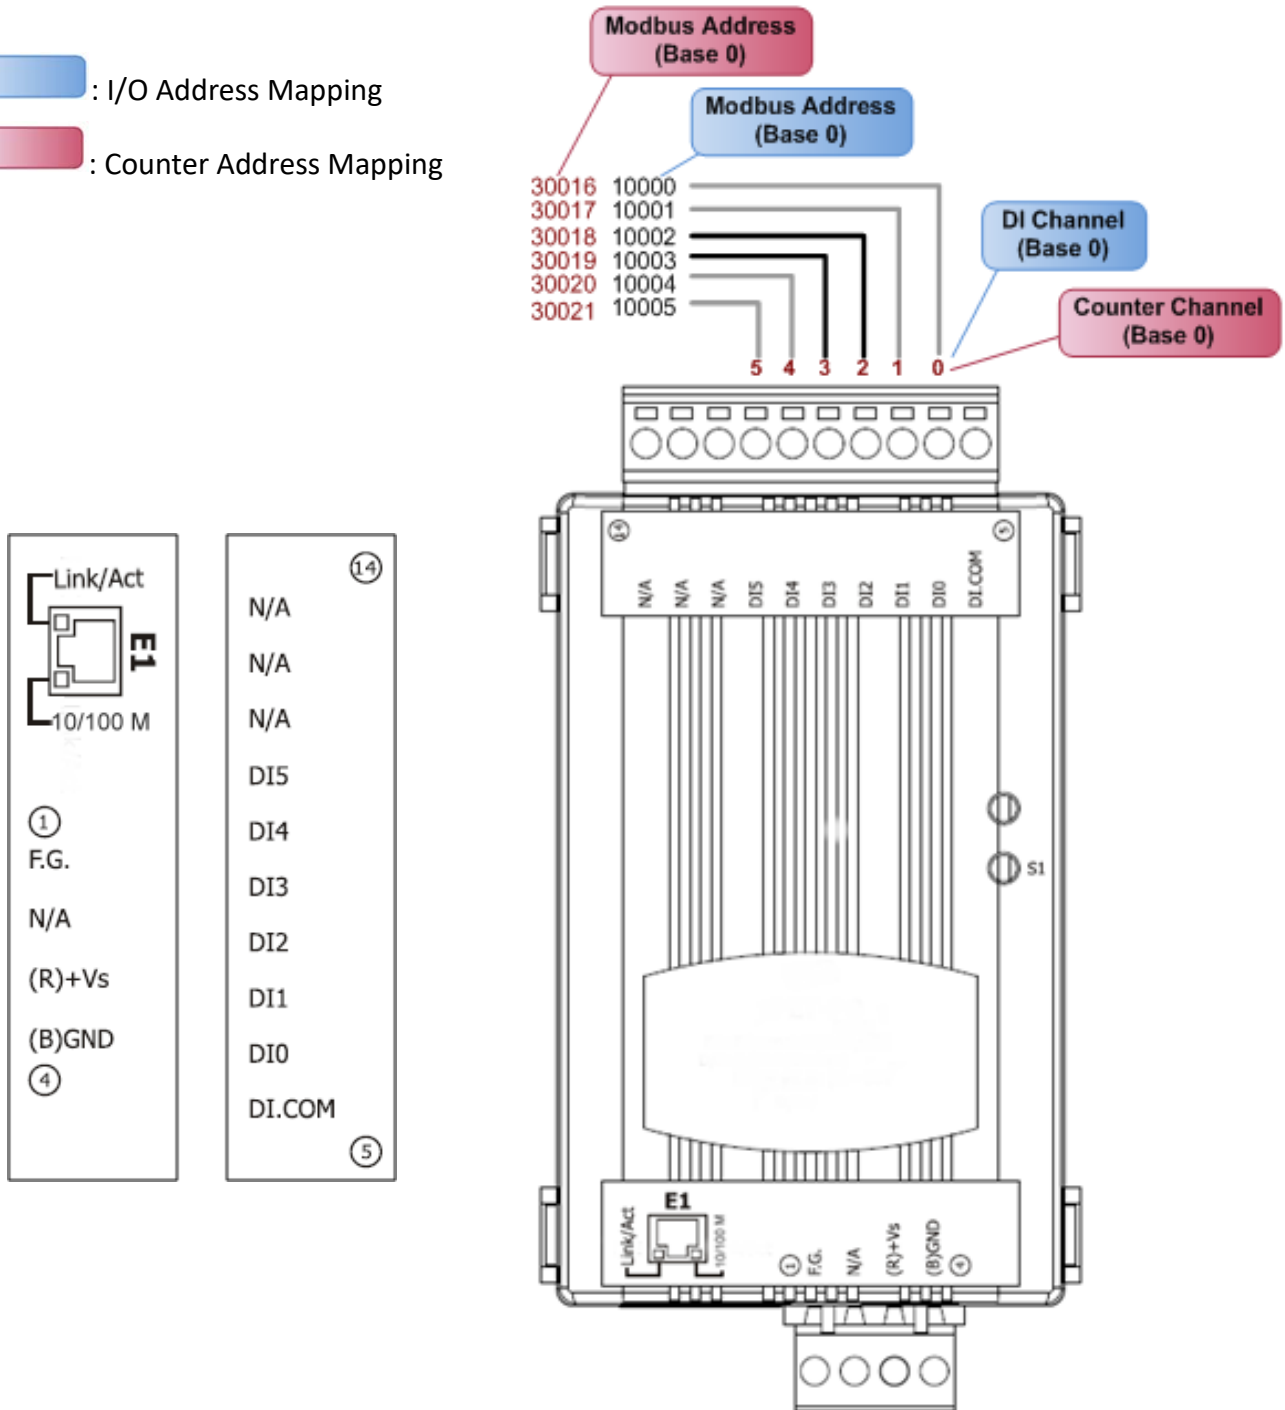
: I/O Address Mapping

: Counter Address Mapping

Modbus Address (Base 0)

Modbus Address (Base 0)

30016 10000
30017 10001
30018 10002
30019 10003
30020 10004
30021 10005

DI Channel (Base 0)

Counter Channel (Base 0)

5 4 3 2 1 0

14 N/A N/A N/A DI5 DI4 DI3 DI2 DI1 DI0 DI.COM 5

S1

E1

Link/Act 10/100 M 1 F.G. N/A (R)+Vs (B)GND 4

Link/Act

E1

10/100 M

1

F.G.

N/A

(R)+Vs

(B)GND

4

14

N/A

N/A

N/A

DI5

DI4

DI3

DI2

DI1

DI0

DI.COM

5